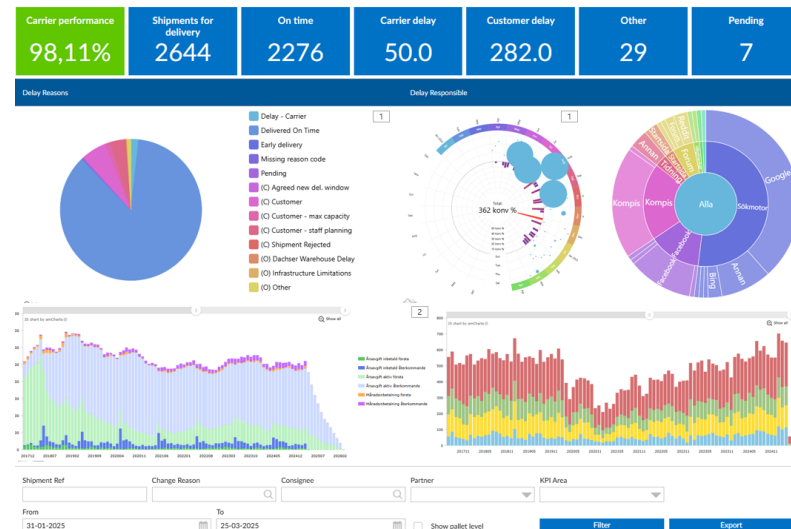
Carrier performance
98,11%

Shipments for delivery
2644

On time
2276

Carrier delay
50.0

Customer delay
282.0

Other
29

Pending
7

Delay Reasons

Delay Responsible

1

Delay - Carrier
Delivered On Time
Early delivery
Missing reason code
Pending
(C) Agreed new del. window
(C) Customer
(C) Customer - max capacity
(C) Customer - staff planning
(C) Shipment Rejected
(O) Dachser Warehouse Delay
(O) Infrastructure Limitations
(O) Other

1

Totalt
362 konv %

Alla
Sökmotor
Google
Kompis
Kompis
Annan
Bing
Facebook
Annan
Tidning

2

Show all

Show all

Återkommande
Inköpt inbetald förnsta
Inköpt inbetald Återkommande
Inköpt aktiv förnsta
Inköpt aktiv Återkommande
Månadsbetalning förnsta
Månadsbetalning Återkommande

Shipment Ref
Change Reason
Consignee
Partner
KPI Area

From
31-01-2025
To
25-03-2025
Show pallet level
Filter
Export